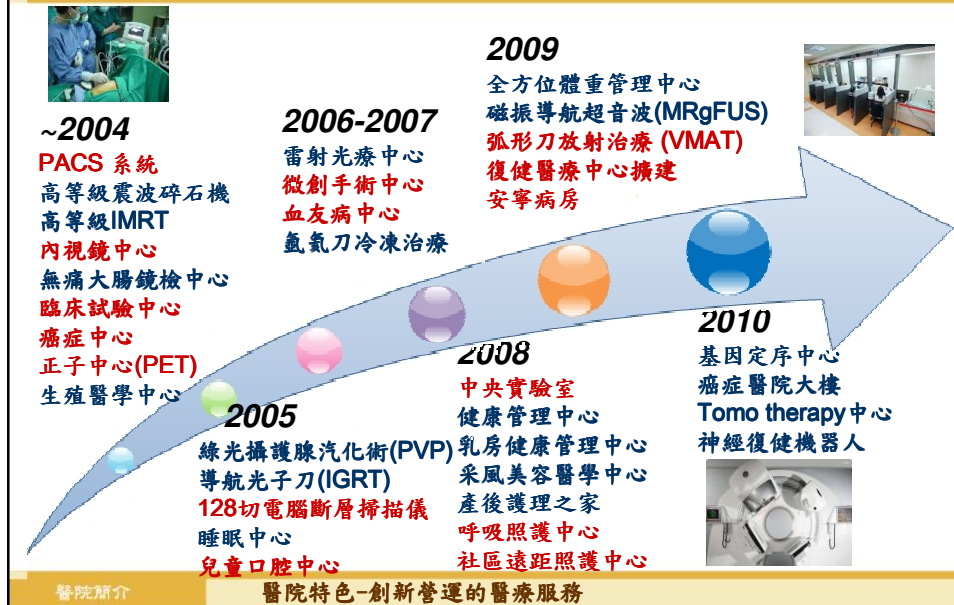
~2004
PACS 系統
高等級震波碎石機
高等級IMRT
內視鏡中心
無痛大腸鏡檢中心
臨床試驗中心
癌症中心
正子中心(PET)
生殖醫學中心

2005
綠光攝護腺汽化術(PVP)
導航光子刀(IGRT)
128切電腦斷層掃描儀
睡眠中心
兒童口腔中心

2006-2007
雷射光療中心
微創手術中心
血友病中心
氬氣刀冷凍治療

2008
中央實驗室
健康管理中心
乳房健康管理中心
采風美容醫學中心
產後護理之家
呼吸照護中心
社區遠距照護中心

2009
全方位體重管理中心
磁振導航超音波(MRgFUS)
弧形刀放射治療 (VMAT)
復健醫療中心擴建
安寧病房

2010
基因定序中心
癌症醫院大樓
Tomo therapy中心
神經復健機器人

醫院簡介
醫院特色-創新營運的醫療服務